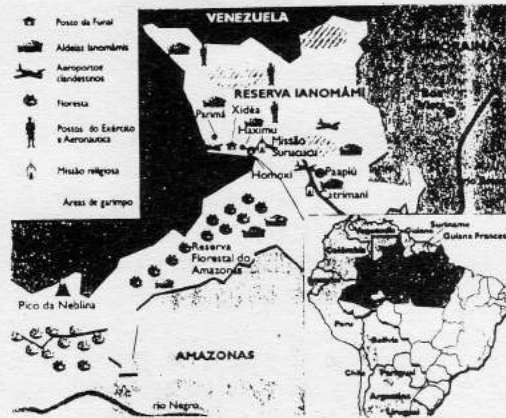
Posto da Funai
Aldeias Ianomâmis
Aeroportos clandestinos
Floresta
Postos do Exército e Aeronáutica
Missão religiosa
Áreas de garimpo

VENEZUELA
RESERVA IANOMÂMI
Parimã
Xidéa
Haximu
Missão Surucucu
Homoxi
Paapiú
Catrimani
Boa Vista
Reserva Florestal do Amazonas
Pico da Neblina
AMAZONAS
rio Negro
Suriname
Guiana Francesa
Colômbia
Peru
Bolívia
Chile
Paraguai
Argentina
Uruguai